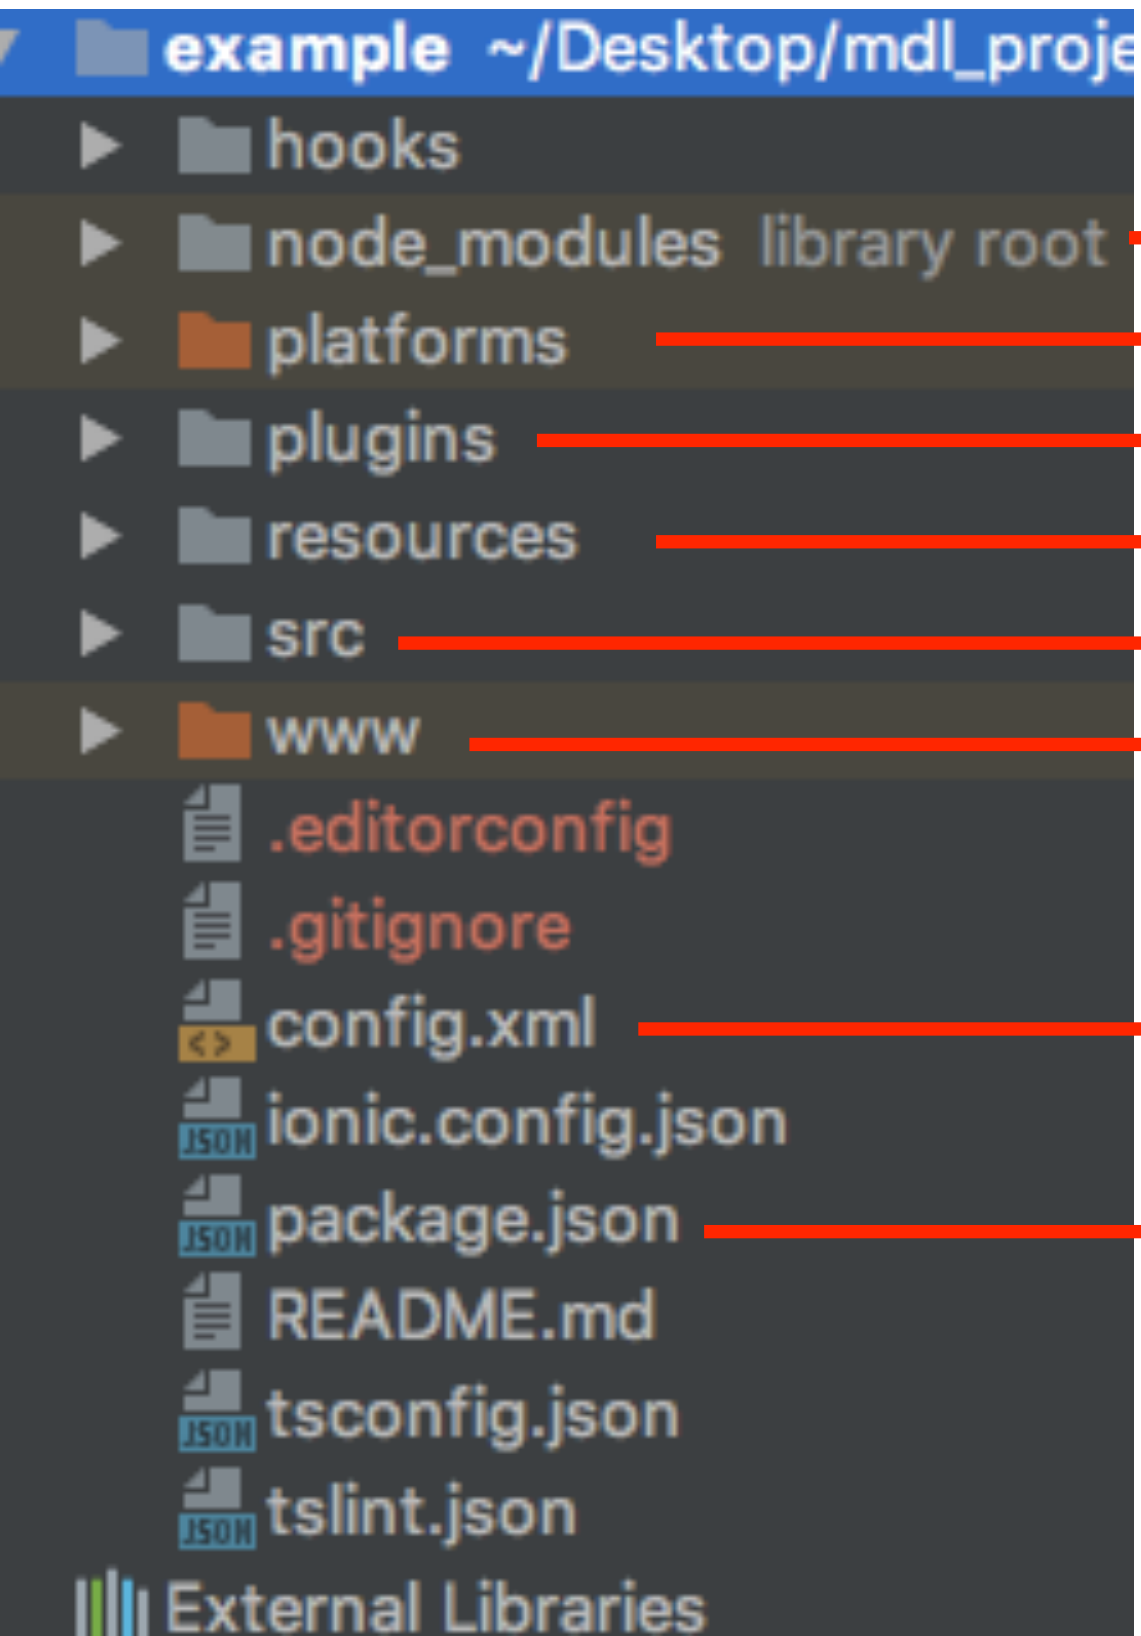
example ~/Desktop/mdl_proje
hooks
node_modules library root
platforms
plugins
resources
src
www
.editorconfig
.gitignore
config.xml
ionic.config.json
package.json
README.md
tsconfig.json
tslint.json
External Libraries